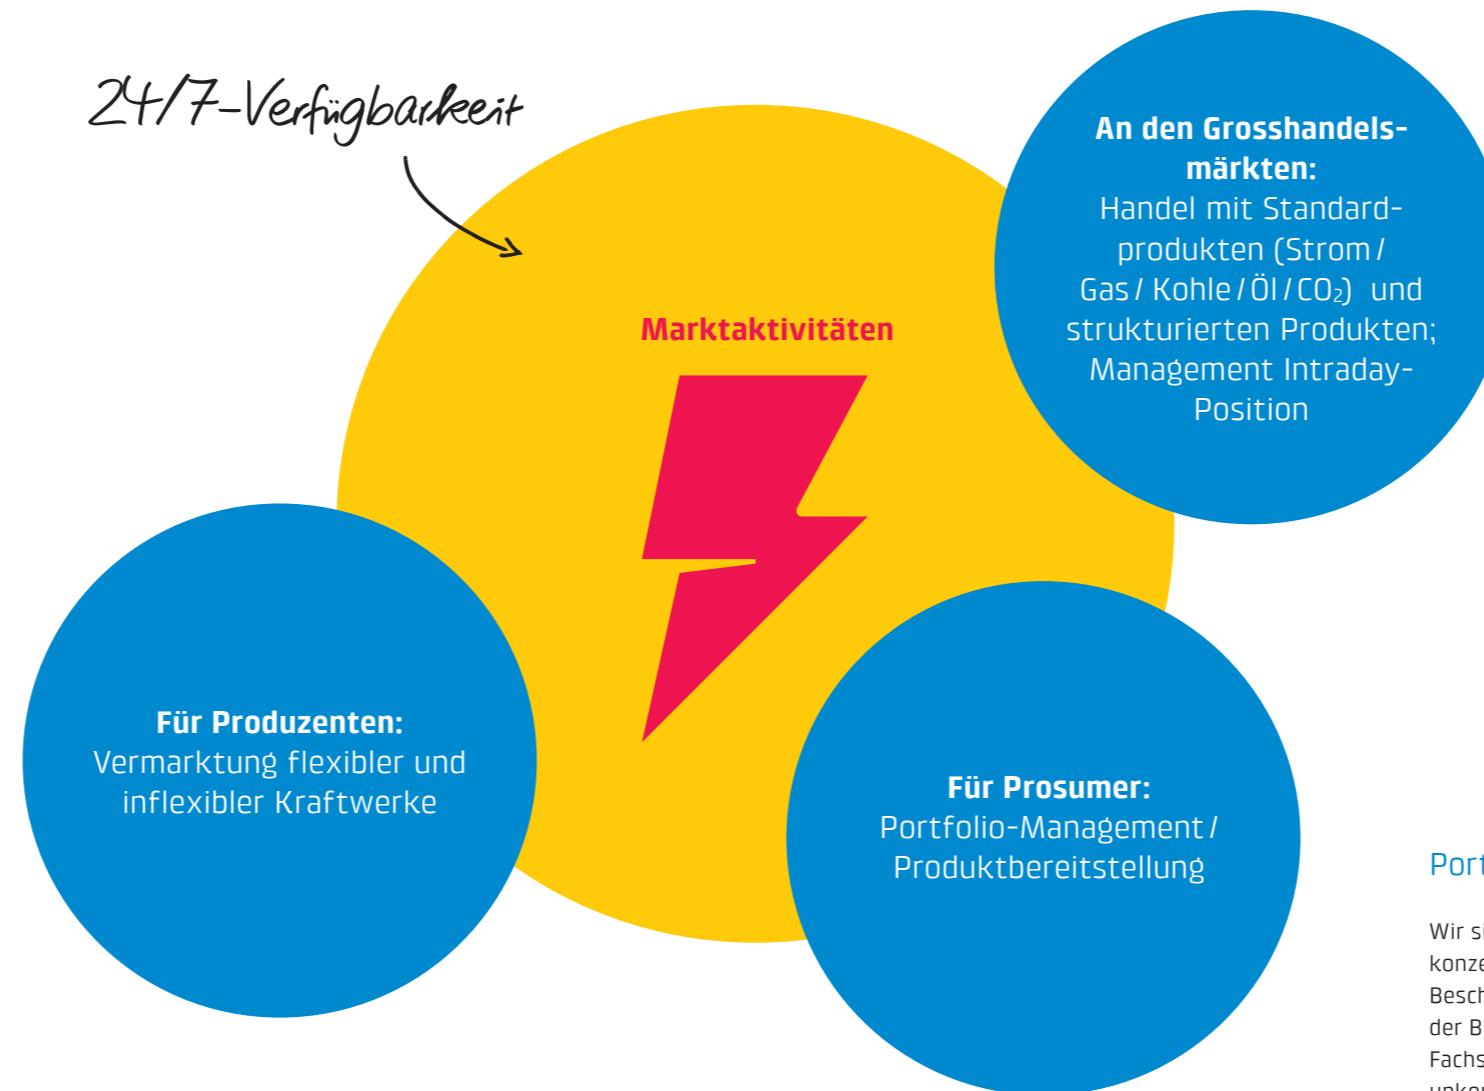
24/7-Verfügbarkeit

An den Grosshandelsmärkten:
Handel mit Standardprodukten (Strom / Gas / Kohle / Öl / $CO_2$) und strukturierten Produkten; Management Intraday-Position

Marktaktivitäten

Für Produzenten:
Vermarktung flexibler und inflexibler Kraftwerke

Für Prosumer:
Portfolio-Management / Produktbereitstellung

Port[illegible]

Wir s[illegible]
konz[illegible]
Besch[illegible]
der B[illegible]
Fachs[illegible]
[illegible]